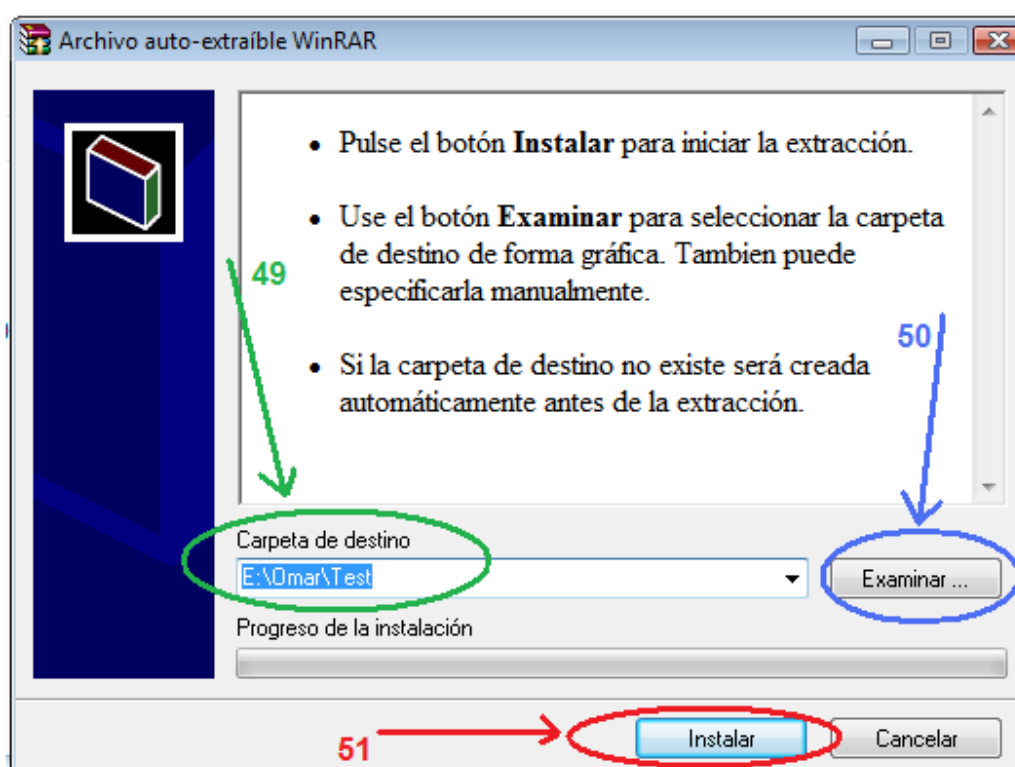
Archivo auto-extraíble WinRAR

- Pulse el botón **Instalar** para iniciar la extracción.

- Use el botón **Examinar** para seleccionar la carpeta de destino de forma gráfica. Tambien puede especificarla manualmente.

- Si la carpeta de destino no existe será creada automáticamente antes de la extracción.

49

50

Carpeta de destino

E:\Omar\Test

Examinar ...

Progreso de la instalación

51

Instalar

Cancelar